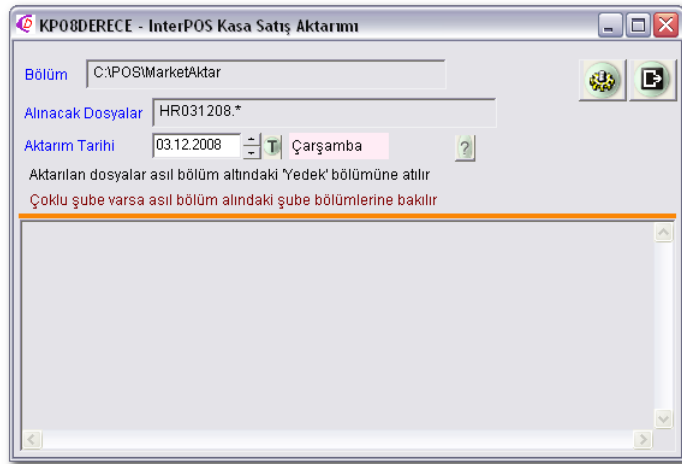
KP08DERECE - InterPOS Kasa Satış Aktarımı

Bölüm C:\POS\MarketAktar

Alınacak Dosyalar HR031208.*

Aktarım Tarihi 03.12.2008 T Çarşamba ?

Aktarılan dosyalar asıl bölüm altındaki 'Yedek' bölümüne atılır

Çoklu şube varsa asıl bölüm alındaki şube bölümlerine bakılır